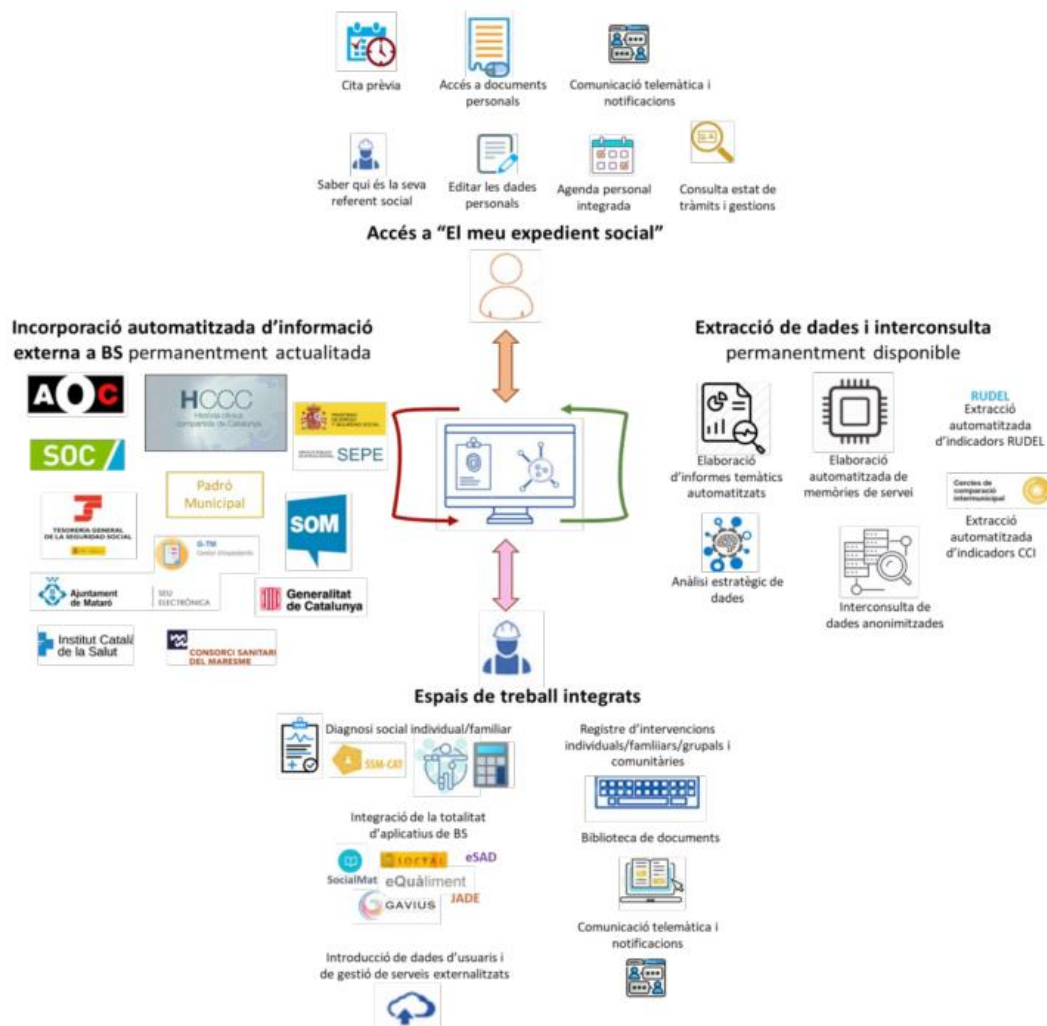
Cita prèvia

Accés a documents personals

Comunicació telemàtica i notificacions

Saber qui és la seva referent social

Editar les dades personals

Agenda personal integrada

Consulta estat de tràmits i gestions

Accés a "El meu expedient social"

Incorporació automatitzada d'informació externa a BS permanentment actualitada

AOC

HCCC
Història clínica compartida de Catalunya

SEPE

SOC

Padró Municipal

SOM

TESORERÍA GENERAL DE LA SEGURIDAD SOCIAL

G-TM
Gestor Intepolació

Ajuntament de Mataró

SEU ELECTRÒNICA

Generalitat de Catalunya

Institut Català de la Salut

CONSORCI SANITARI DEL MARESME

Extracció de dades i interconsulta permanentment disponible

Elaboració d'informes temàtics automatitzats

Elaboració automatitzada de memòries de servei

RUDEL
Extracció automatitzada d'indicadors RUDEL

Cercles de comparació intermunicipal

Extracció automatitzada d'indicadors CCI

Anàlisi estratègic de dades

Interconsulta de dades anonimitzades

Espais de treball integrats

Diagnosi social individual/familiar

SSM-CAT

Registre d'intervencions individuals/famliiars/grupals i comunitàries

Integració de la totalitat d'aplicatius de BS

SocialMat

SOCTAL

eSAD

eQuàliment

GAVIUS

JADE

Biblioteca de documents

Comunicació telemàtica i notificacions

Introducció de dades d'usuaris i de gestió de serveis externalitzats